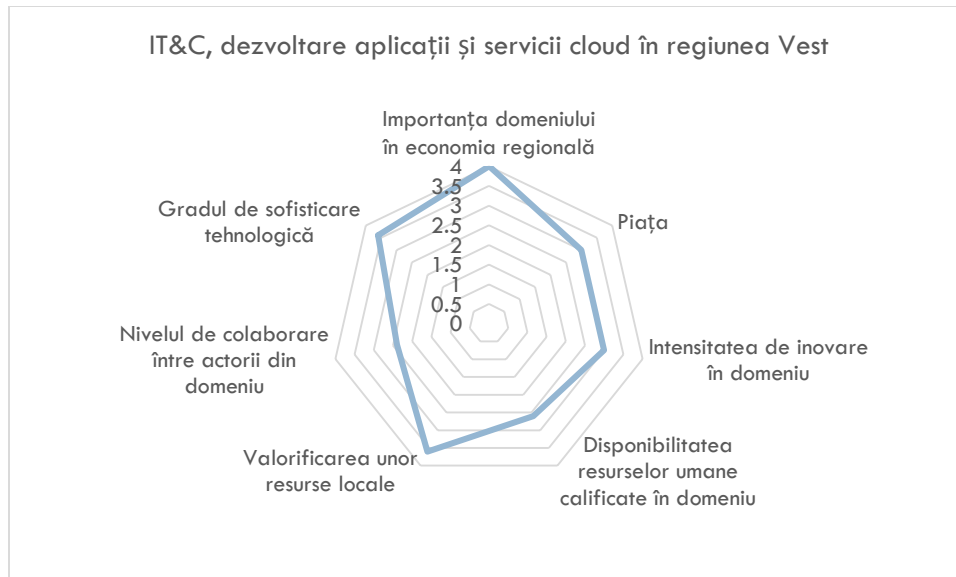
IT&C, dezvoltare aplicații și servicii cloud în regiunea Vest

Importanța domeniului în economia regională

4
3.5
3
2.5
2
1.5
1
0.5
0

Piața

Intensitatea de inovare în domeniu

Disponibilitatea resurselor umane calificate în domeniu

Valorificarea unor resurse locale

Nivelul de colaborare între actorii din domeniu

Gradul de sofisticare tehnologică